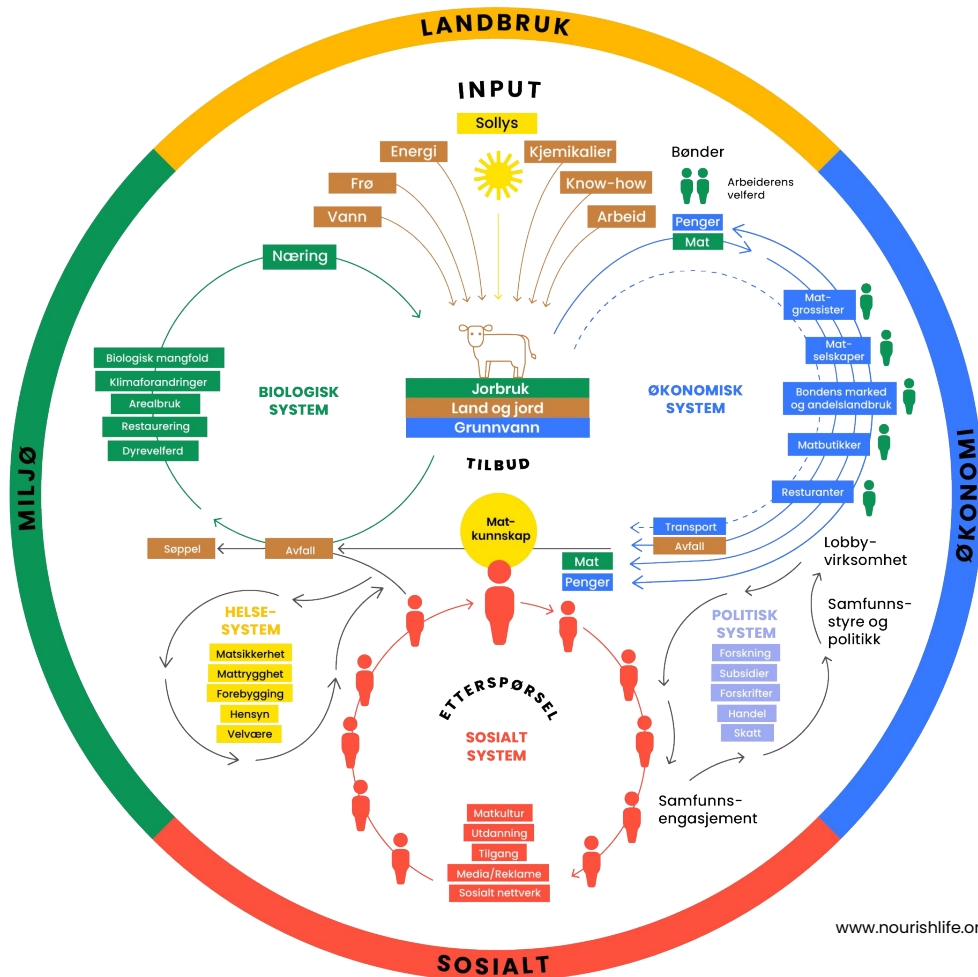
LANDBRUK

INPUT

Sollys

Energi

Kjemikalier

Frø

Know-how

Vann

Arbeid

Bønder

Arbeiderens velferd

Penger

Mat

Næring

Mat-grossister

Mat-selskaper

Bondens marked og andelslandbruk

Matbutikker

Resturanter

Biologisk mangfold

Klimaforandringer

Arealbruk

Restaurering

Dyrevelferd

BIOLOGISK SYSTEM

Jorbruk

Land og jord

Grunnvann

ØKONOMISK SYSTEM

TILBUD

Søppel

Avfall

Mat-kunnskap

Transport

Avfall

Mat

Penger

Lobby-virksomhet

Samfunns-styre og politikk

HELSE-SYSTEM

Matsikkerhet

Mattrygghet

Forebygging

Hensyn

Velvære

POLITISK SYSTEM

Forskning

Subsidier

Forskrifter

Handel

Skatt

ETTERSPØRSEL

SOSIALT SYSTEM

Samfunns-engasjement

Matkultur

Utdanning

Tilgang

Media/Reklame

Sosialt nettverk

MILJØ

ØKONOMI

SOSIALT

www.nourishlife.or